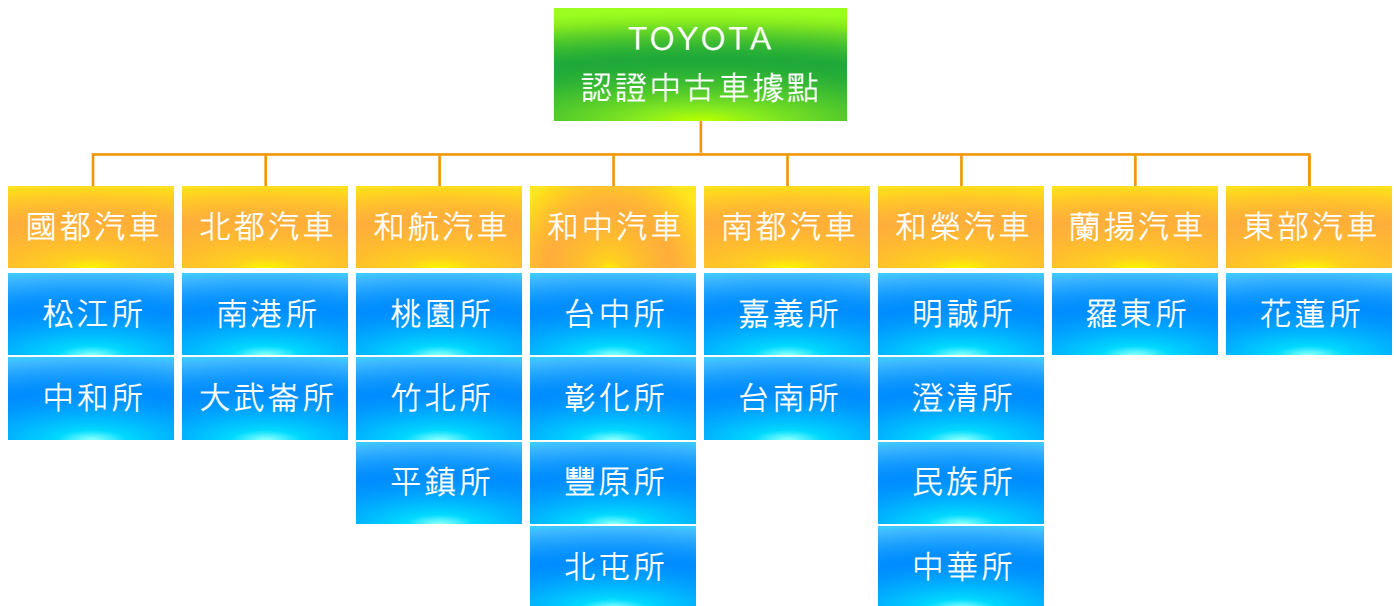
TOYOTA
認證中古車據點

國都汽車
松江所
中和所

北都汽車
南港所
大武崙所

和航汽車
桃園所
竹北所
平鎮所

和中汽車
台中所
彰化所
豐原所
北屯所

南都汽車
嘉義所
台南所

和榮汽車
明誠所
澄清所
民族所
中華所

蘭揚汽車
羅東所

東部汽車
花蓮所